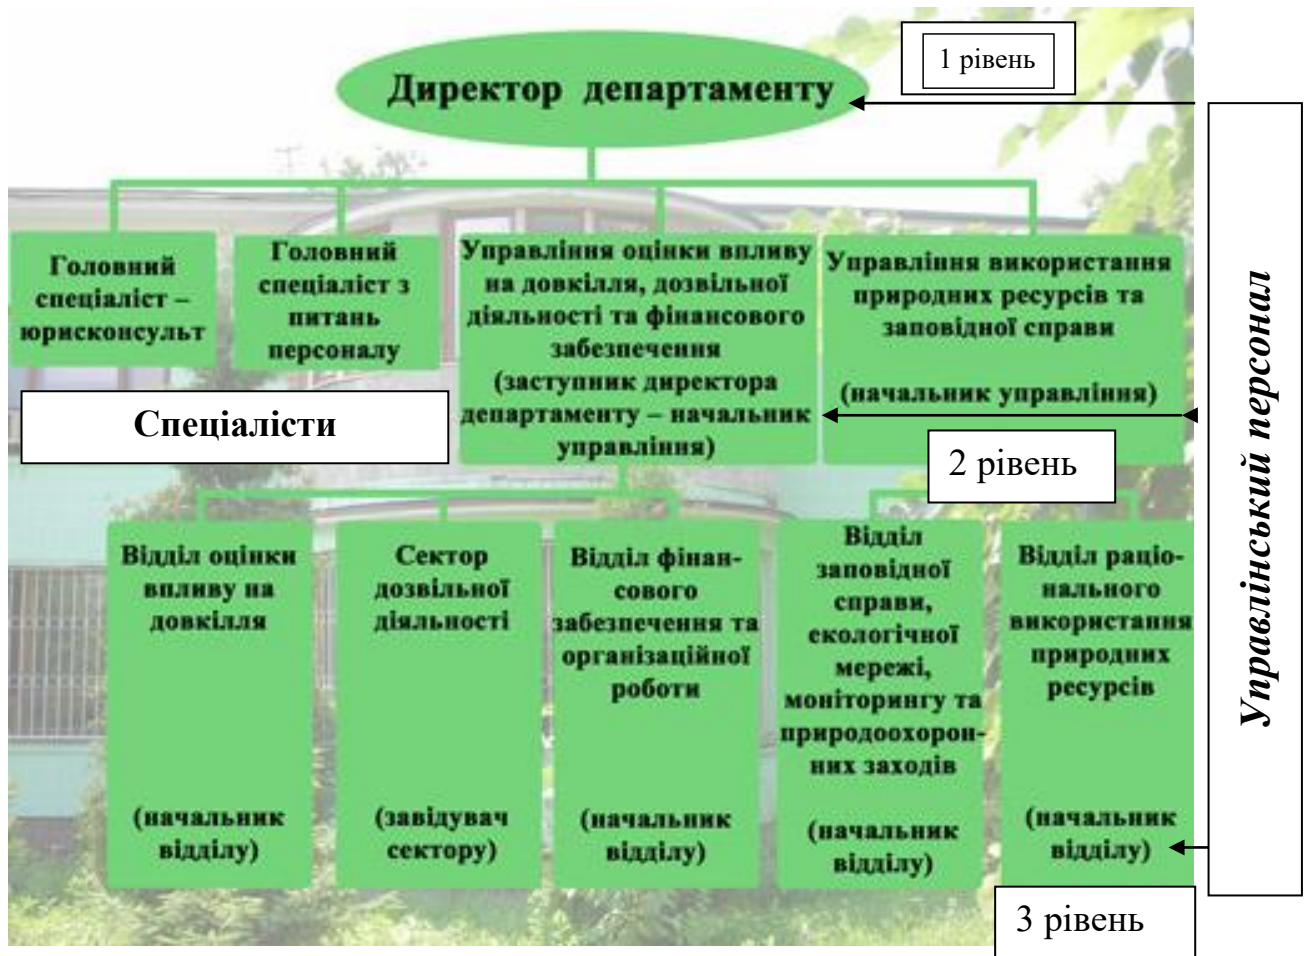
Директор департаменту

1 рівень

Управлінський персонал

Головний спеціаліст – юрисконсульт

Головний спеціаліст з питань персоналу

Управління оцінки впливу на довкілля, дозвільної діяльності та фінансового забезпечення (заступник директора департаменту – начальник управління)

Управління використання природних ресурсів та заповідної справи

(начальник управління)

Спеціалісти

2 рівень

Відділ оцінки впливу на довкілля

(начальник відділу)

Сектор дозвільної діяльності

(завідувач сектору)

Відділ фінансового забезпечення та організаційної роботи

(начальник відділу)

Відділ заповідної справи, екологічної мережі, моніторингу та природоохоронних заходів

(начальник відділу)

Відділ раціонального використання природних ресурсів

(начальник відділу)

3 рівень